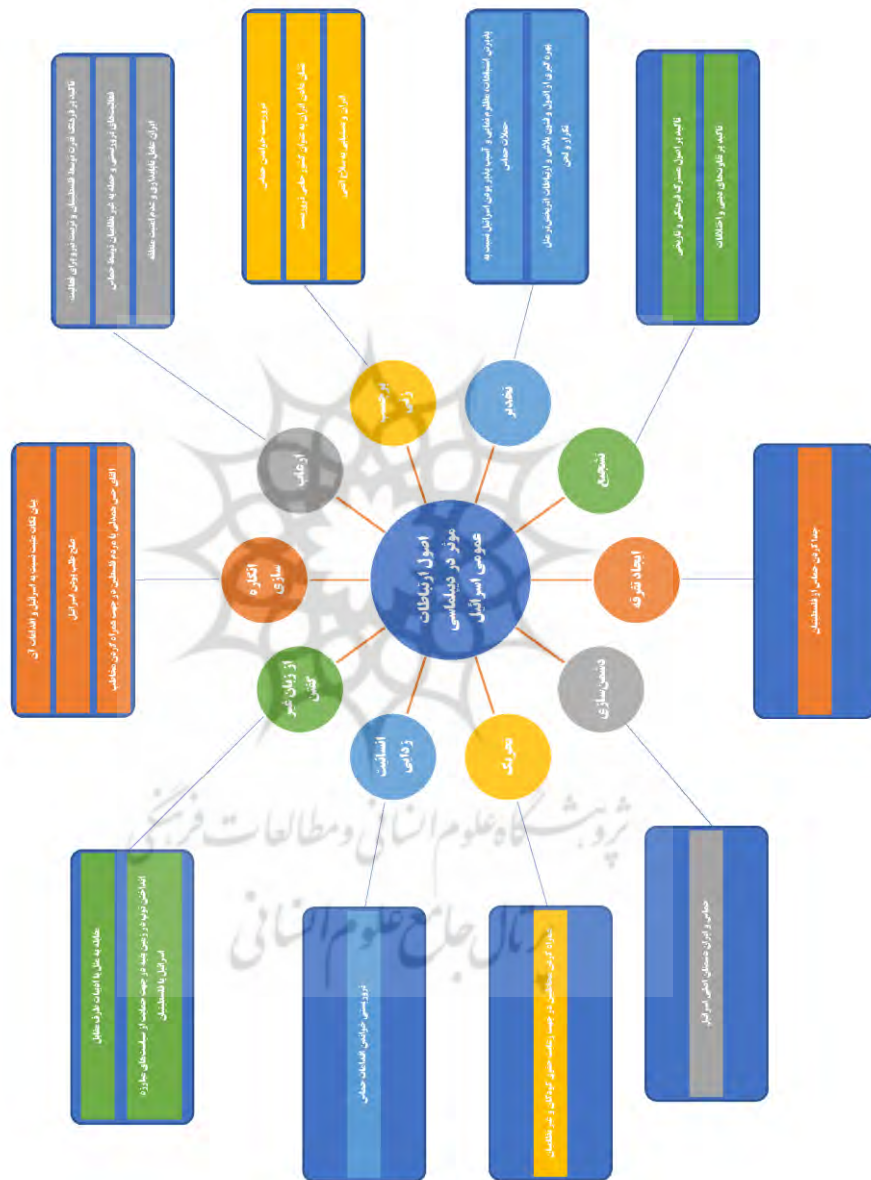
اصول ارتباطات موثر در دیپلماسی عمومی اسرائیل

ارعاب

ترسیم رعب

تهدید

تشویق

ایجاد تفرقه

دشمن سازی

تحریک

انسانیت زدایی

از زبان غیر گفتن

انگاره سازی

تاکید بر قدرت فوق‌العاده اسرائیل و ترسیدن در برابر آن

اطلاعات‌دادن و ترسیدن و حمله به غیر نظامیان توسط حماس

ایران عامل ناپایداری و عدم امنیت منطقه

تروریست خواندن حماس

تبلیغ پخش ایران به عنوان حامی تروریسم

ایران و دستیابی به سلاح اتمی

پذیرش اشتباهات بالقوه حماس و کسب رضایت از اسرائیل نسبت به حملات حماس

بهره گیری از اصول وحدت ملی و ارتباطات اثربخش برای تکرار و تبلیغ

تاکید بر اصول مشترک فرهنگی و تاریخی

تاکید بر نقاط مشترک دینی و اعتقادات

جدا کردن حماس از فلسطینیان

حماس و ایران دشمنان اصلی اسرائیل

برانگیختن مخاطبان در جهت محکوم نمودن گروه‌ها و سازمان‌ها

تروریستی خواندن اقدامات حماس

مقابله به مثل با ادبیات طرف مقابل

انداختن توپ در زمین طرف در جهت حمایت از سیاست‌های تجاوزکارانه اسرائیل با فلسطینیان

بیان نکات مثبت نسبت به اسرائیل و اقدامات آن

صلح‌طلب بودن اسرائیل

القای حس همدلی با مردم فلسطین در جهت همراه کردن مخاطب

پژوهشگاه علوم انسانی و مطالعات فرهنگی
پرتال جامع علوم انسانی